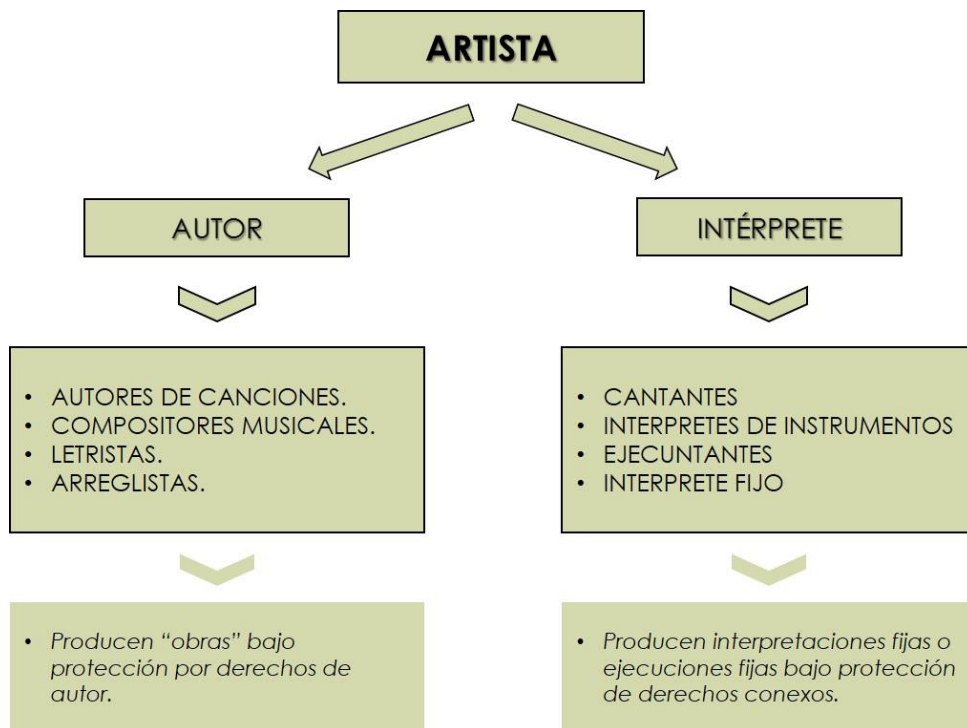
ARTISTA

AUTOR

INTÉRPRETE

- AUTORES DE CANCIONES.
- COMPOSITORES MUSICALES.
- LETRISTAS.
- ARREGLISTAS.

- CANTANTES
- INTERPRETES DE INSTRUMENTOS
- EJECUNTANTES
- INTERPRETE FIJO

- *Producen "obras" bajo protección por derechos de autor.*

- *Producen interpretaciones fijas o ejecuciones fijas bajo protección de derechos conexos.*